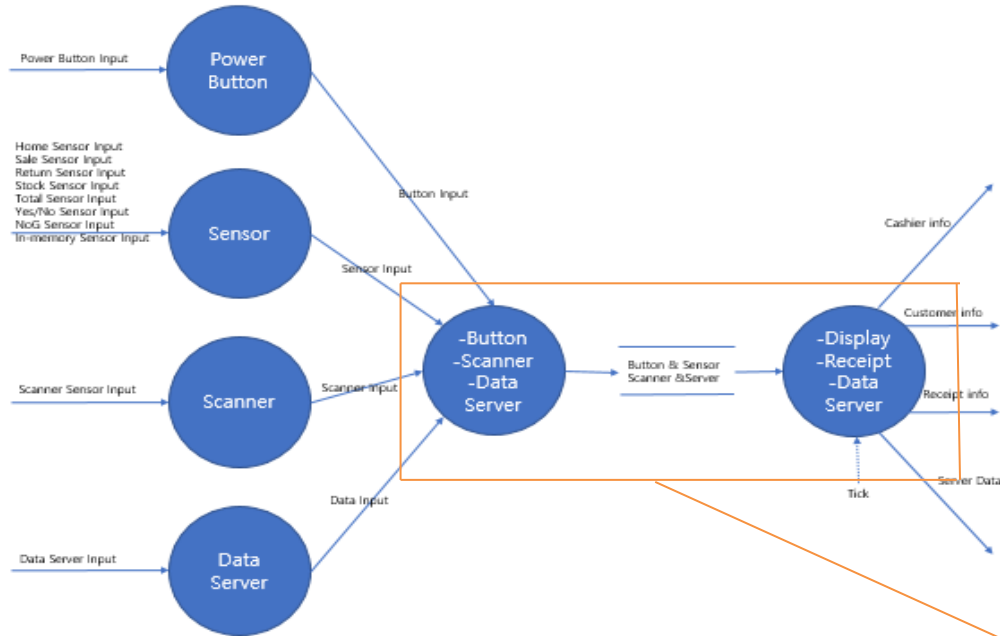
Power Button Input

Power Button

Home Sensor Input
Sale Sensor Input
Return Sensor Input
Stock Sensor Input
Total Sensor Input
Yes/No Sensor Input
NoG Sensor Input
In-memory Sensor Input

Sensor

Scanner Sensor Input

Scanner

Data Server Input

Data Server

Button Input

Sensor Input

Scanner Input

Data Input

-Button
-Scanner
-Data Server

Button & Sensor
Scanner &Server

-Display
-Receipt
-Data Server

Tick

Cashier info

Customer info

Receipt info

Server Data